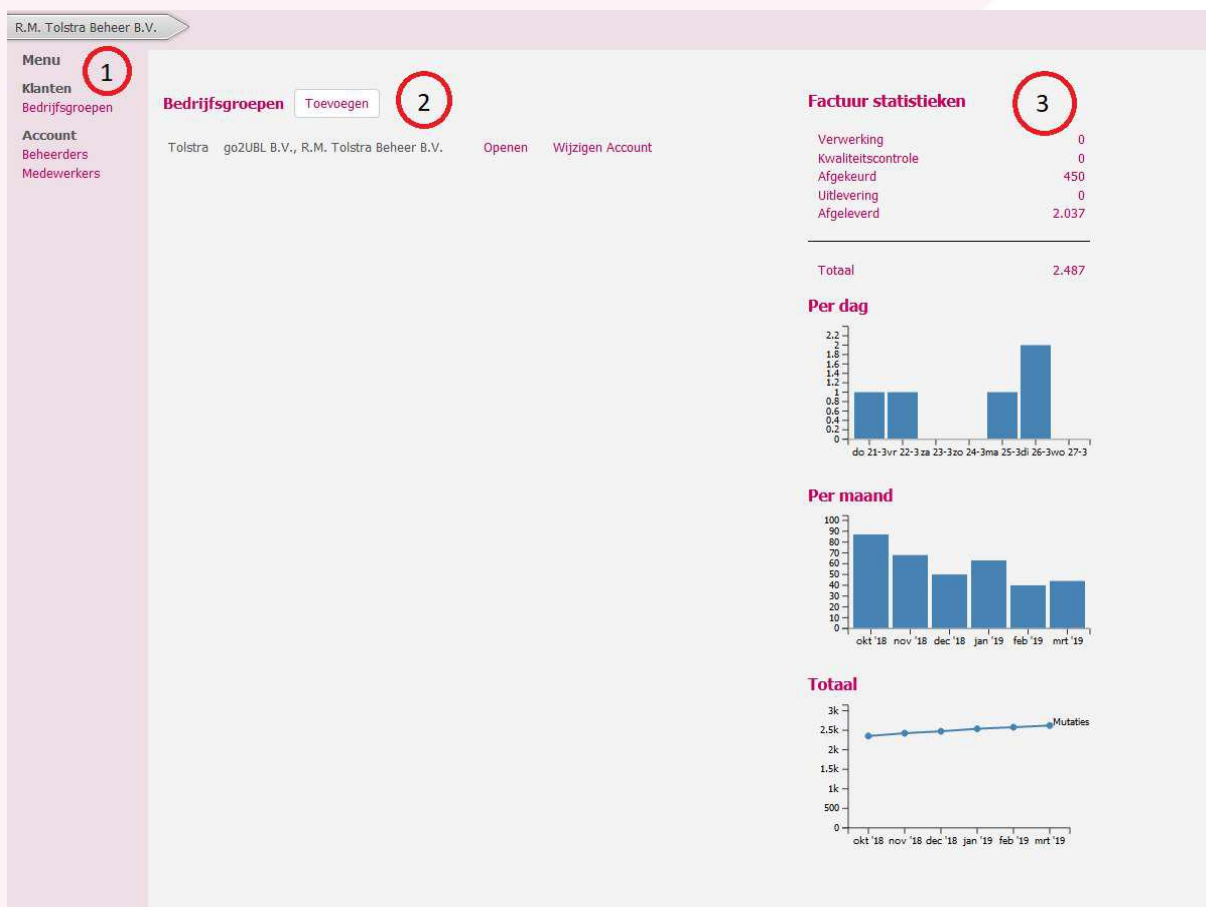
R.M. Tolstra Beheer B.V.

Menu
1
Klanten
Bedrijfsgroepen

Account
Beheerders
Medewerkers

Bedrijfsgroepen Toevoegen
2

| Tolstra | go2UBL B.V., R.M. Tolstra Beheer B.V. | Openen | Wijzigen Account |
|---|---|---|---|

Factuur statistieken
3

| | |
|---|---|
| Verwerking | 0 |
| Kwaliteitscontrole | 0 |
| Afgekeurd | 450 |
| Uitlevering | 0 |
| Afgeleverd | 2.037 |
| Totaal | 2.487 |

Per dag

2.2
2
1.8
1.6
1.4
1.2
1
0.8
0.6
0.4
0.2
0

do 21-3 vr 22-3 za 23-3 zo 24-3 ma 25-3 di 26-3 wo 27-3

Per maand

100
90
80
70
60
50
40
30
20
10
0

okt '18 nov '18 dec '18 jan '19 feb '19 mrt '19

Totaal

3k
2.5k
2k
1.5k
1k
500
0

Mutaties

okt '18 nov '18 dec '18 jan '19 feb '19 mrt '19